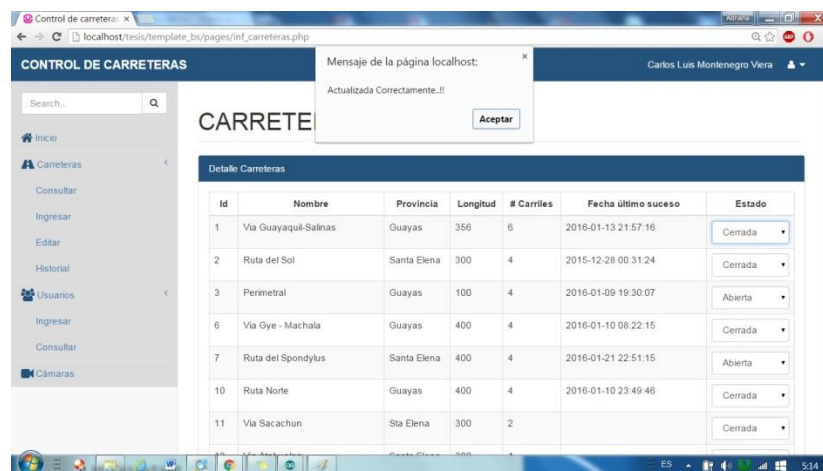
Control de carreteras ×

localhost/tesis/template_bs/pages/inf_carreteras.php

Adrián

CONTROL DE CARRETERAS

Mensaje de la página localhost:

Actualizada Correctamente..!!

Aceptar

Carlos Luis Montenegro Viera

Search...

Inicio

Carreteras

Consultar

Ingresar

Editar

Historial

Usuarios

Ingresar

Consultar

Cámaras

CARRETE

Detalle Carreteras

| Id | Nombre | Provincia | Longitud | # Carriles | Fecha último suceso | Estado |
|---|---|---|---|---|---|---|
| 1 | Via Guayaquil-Salinas | Guayas | 356 | 6 | 2016-01-13 21:57:16 | Cerrada |
| 2 | Ruta del Sol | Santa Elena | 300 | 4 | 2015-12-28 00:31:24 | Cerrada |
| 3 | Perimetral | Guayas | 100 | 4 | 2016-01-09 19:30:07 | Abierta |
| 6 | Via Gye - Machala | Guayas | 400 | 4 | 2016-01-10 08:22:15 | Cerrada |
| 7 | Ruta del Spondylus | Santa Elena | 400 | 4 | 2016-01-21 22:51:15 | Abierta |
| 10 | Ruta Norte | Guayas | 400 | 4 | 2016-01-10 23:49:46 | Cerrada |
| 11 | Via Sacachun | Sta Elena | 300 | 2 | | Cerrada |
| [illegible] | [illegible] | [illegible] | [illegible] | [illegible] | | |

ES

5:14